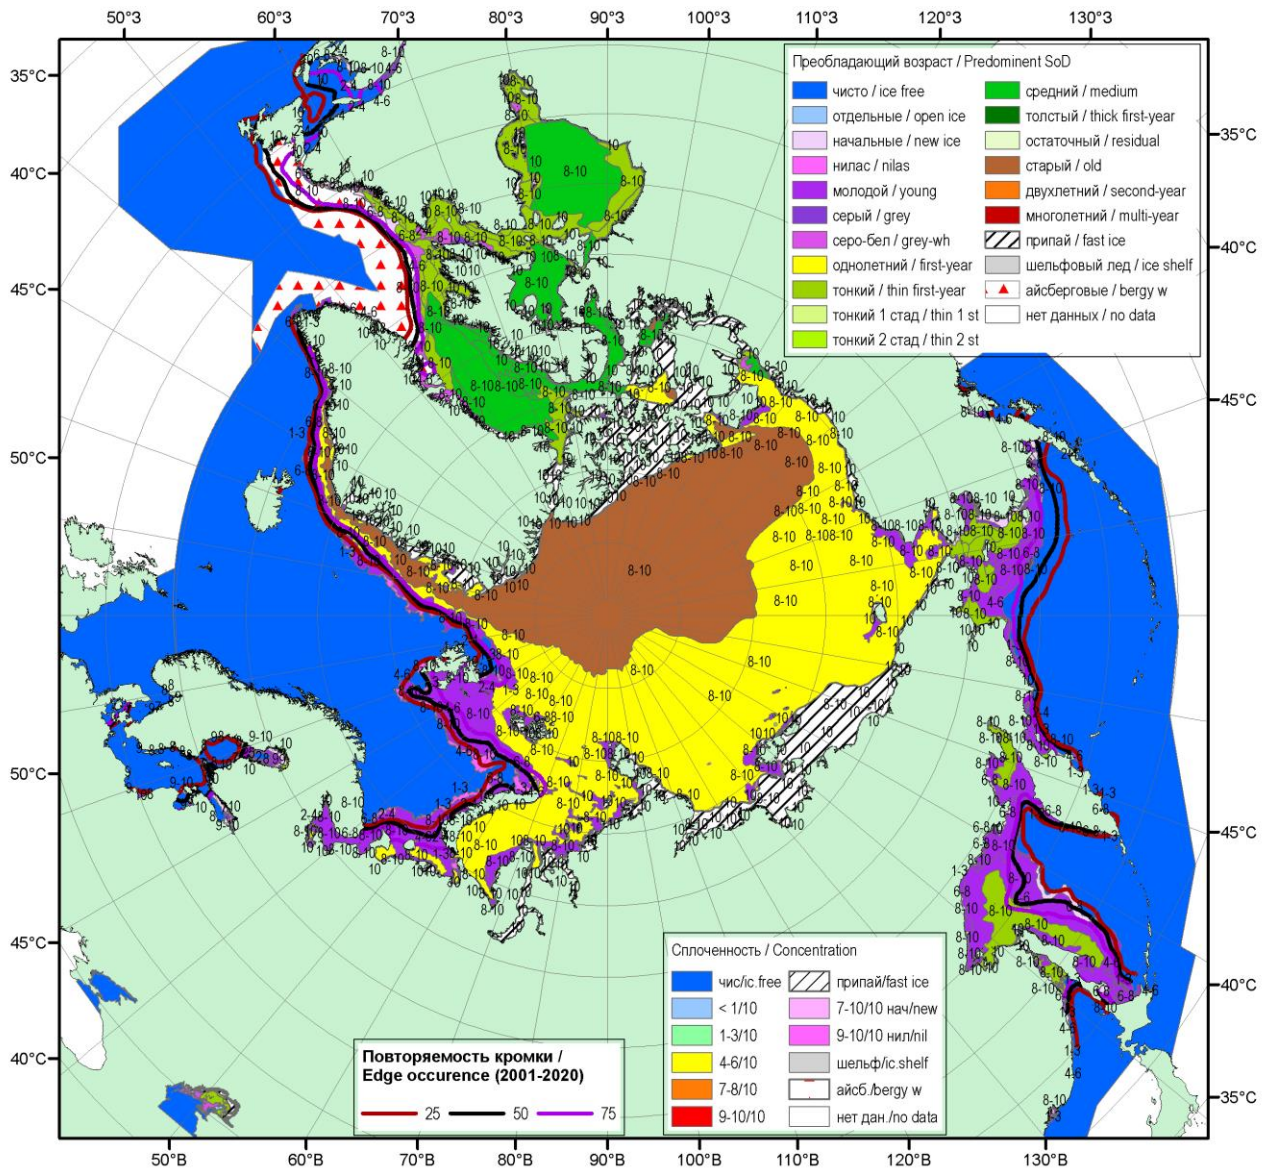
50°З 60°З 70°З 80°З 90°З 100°З 110°З 120°З 130°З

35°С 40°С 45°С 50°С 50°С 45°С 40°С

35°С 40°С 45°С 45°С 40°С 35°С

50°В 60°В 70°В 80°В 90°В 100°В 110°В 120°В 130°В

Преобладающий возраст / Predominent SoD

чисто / ice free
отдельные / open ice
начальные / new ice
нилас / nilas
молодой / young
серый / grey
серо-бел / grey-wh
однолетний / first-year
тонкий / thin first-year
тонкий 1 стад / thin 1 st
тонкий 2 стад / thin 2 st
средний / medium
толстый / thick first-year
остаточный / residual
старый / old
двухлетний / second-year
многолетний / multi-year
припай / fast ice
шельфовый лед / ice shelf
айсберговые / bergy w
нет данных / no data

Сплоченность / Concentration

| чис/ic.free | припай/fast ice |
|---|---|
| < 1/10 | 7-10/10 нач/new |
| 1-3/10 | 9-10/10 нил/nil |
| 4-6/10 | шельф/ic.shelf |
| 7-8/10 | айсб./bergy w |
| 9-10/10 | нет дан./no data |

Повторяемость кромки / Edge occurence (2001-2020)

25 50 75

8-10 10 8-10 10 8-10 8-10 4-6 1-3 6-8 9-10 2-4 8-10 8-10 8-10 10 8-10 4-6 1-3 6-8 8-10 8-10 10 8-10